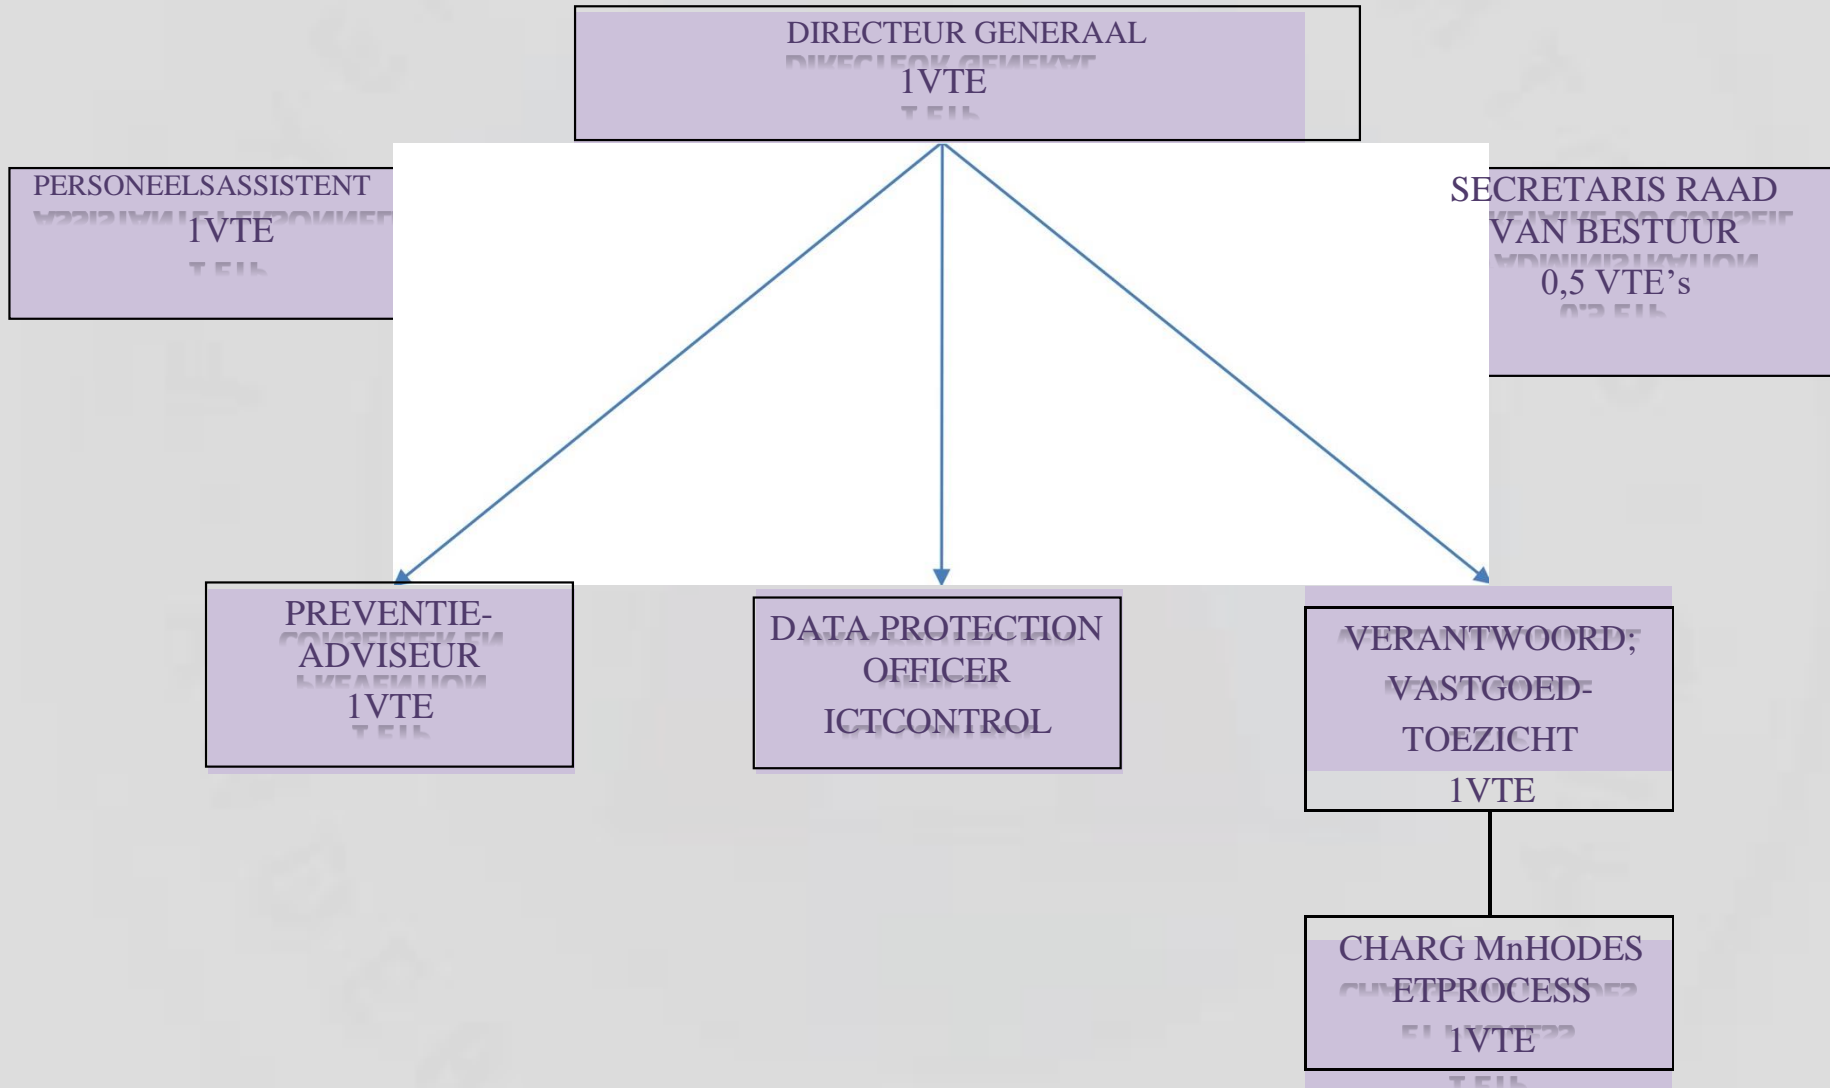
DIRECTEUR GENERAAL
1VTE

PERSONEELSASSISTENT
1VTE

SECRETARIS RAAD VAN BESTUUR
0,5 VTE’s

PREVENTIE-ADVISEUR
1VTE

DATA PROTECTION OFFICER
ICTCONTROL

VERANTWOORD; VASTGOED-TOEZICHT
1VTE

CHARG MnHODES ETPROCESS
1VTE